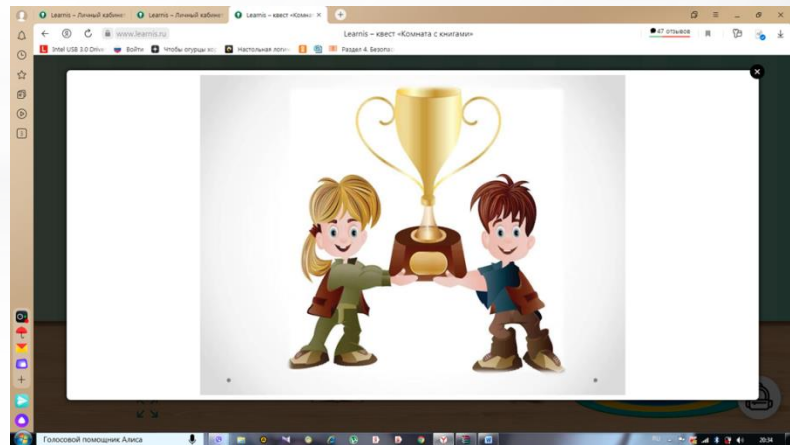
Learnis – Личный кабинет | Learnis – Личный кабинет | Learnis – квест «Комн... ×

www.learnis.ru | Learnis – квест «Комната с книгами» | 47 отзывов

Intel USB 3.0 Drive | Войти | Чтобы огурцы хо... | Настольная логи... | Раздел 4. Безопа...

Голосовой помощник Алиса

20:34